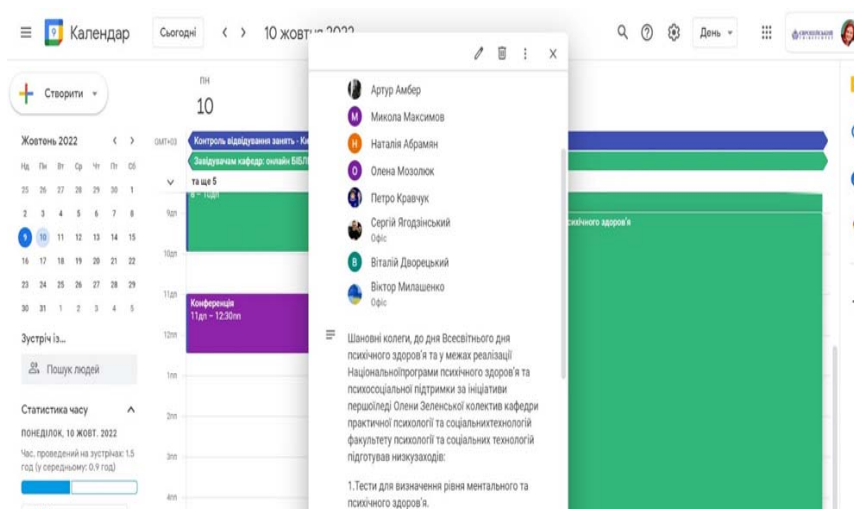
Календар Сьогодні < > 10 жовтня 2022 День

Створити

Жовтень 2022

| Нд | Пн | Вт | Ср | Чт | Пт | Сб |
|---|---|---|---|---|---|---|
| 25 | 26 | 27 | 28 | 29 | 30 | 1 |
| 2 | 3 | 4 | 5 | 6 | 7 | 8 |
| 9 | 10 | 11 | 12 | 13 | 14 | 15 |
| 16 | 17 | 18 | 19 | 20 | 21 | 22 |
| 23 | 24 | 25 | 26 | 27 | 28 | 29 |
| 30 | 31 | 1 | 2 | 3 | 4 | 5 |

Зустріч із...

Пошук людей

Статистика часу

ПОНЕДІЛОК, 10 ЖОВТ. 2022

Час, проведений на зустрічах: 1.5 год (у середньому: 0.9 год)

ПН
10

GMT+03

Контроль відвідування занять - К

Завідувачам кафедр: онлайн БІБЛ

та ще 5

9дп
10дп
11дп
12пп
1пп
2пп
3пп
4пп

Конференція
11дп – 12:30пп

психічного здоров'я

Артур Амбер
Микола Максимов
Наталія Абрамян
Олена Мозолюк
Петро Кравчук
Сергій Ягодзінський
Офіс
Віталій Дворецький
Віктор Милашенко
Офіс

Шановні колеги, до дня Всесвітнього дня психічного здоров'я та у межах реалізації Національноїпрограми психічного здоров'я та психосоціальної підтримки за ініціативи першоїледі Олени Зеленської колектив кафедри практичної психології та соціальнихтехнологій факультету психології та соціальних технологій підготував низкузаходів:

1.Тести для визначення рівня ментального та психічного здоров'я.